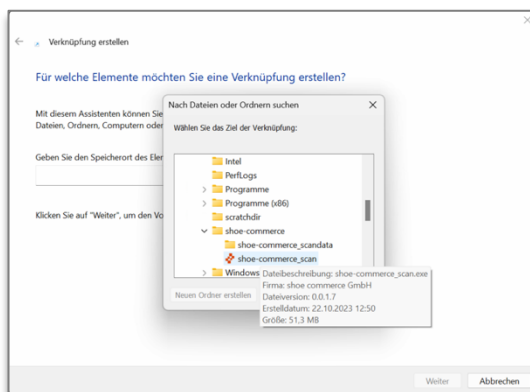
Verknüpfung erstellen

Für welche Elemente möchten Sie eine Verknüpfung erstellen?

Mit diesem Assistenten können Sie Dateien, Ordnern, Computern oder

Geben Sie den Speicherort des Ele

Klicken Sie auf "Weiter", um den Vo

Nach Dateien oder Ordnern suchen

Wählen Sie das Ziel der Verknüpfung:

Intel
PerfLogs
Programme
Programme (x86)
scratchdir
shoe-commerce
shoe-commerce_scandata
shoe-commerce_scan
Windows

Dateibeschreibung: shoe-commerce_scan.exe
Firma: shoe commerce GmbH
Dateiversion: 0.0.1.7
Erstelldatum: 22.10.2023 12:50
Größe: 51,3 MB

Neuen Ordner erstellen

Weiter
Abbrechen